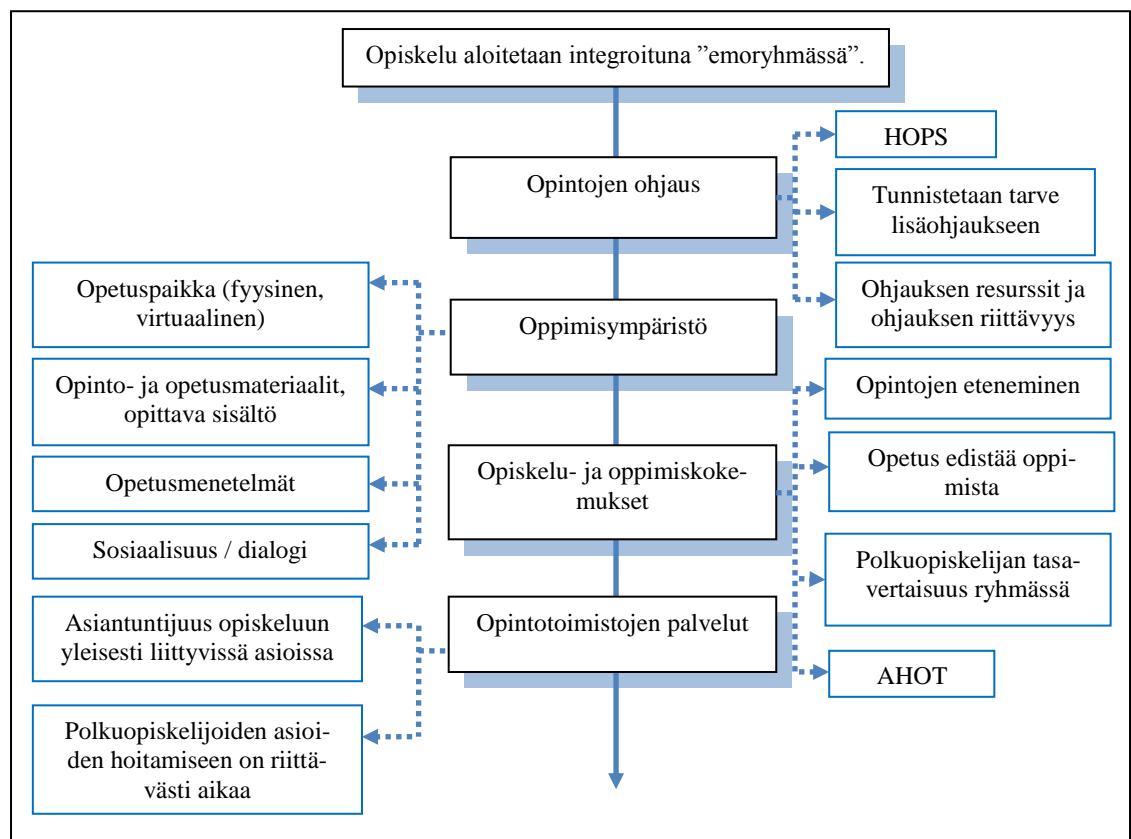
Opiskelu aloitetaan integroituna ”emoryhmässä”.

Opintojen ohjaus

HOPS

Tunnistetaan tarve lisäohjaukseen

Ohjauksen resurssit ja ohjauksen riittävyys

Oppimisympäristö

Opetuspaikka (fyysinen, virtuaalinen)

Opinto- ja opetusmateriaalit, opittava sisältö

Opetusmenetelmät

Sosiaalisuus / dialogi

Opiskelu- ja oppimiskokemukset

Opintojen eteneminen

Opetus edistää oppimista

Polkuopiskelijan tasavertaisuus ryhmässä

AHOT

Opintotoimistojen palvelut

Asiantuntijuus opiskeluun yleisesti liittyvissä asioissa

Polkuopiskelijoiden asioiden hoitamiseen on riittävästi aikaa